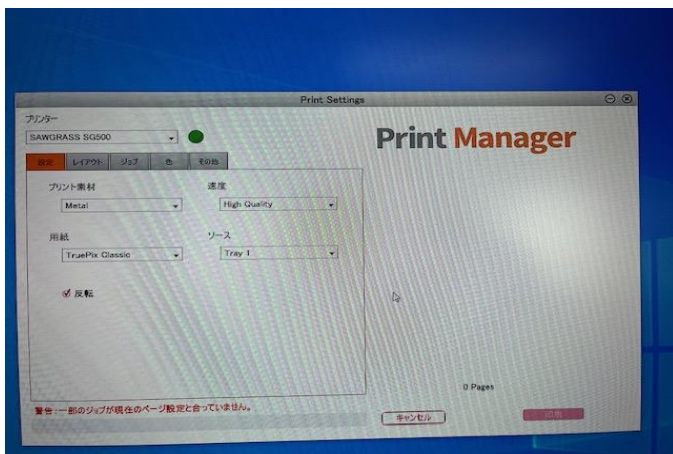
Print Settings

プリンター
SAWGRASS SG500

Print Manager

設定 レイアウト ジョブ 色 その他

プリント素材
Metal

速度
High Quality

用紙
TruePix Classic

ソース
Tray 1

反転

0 Pages

警告：一部のジョブが現在のページ設定と合っていません。

キャンセル

印刷